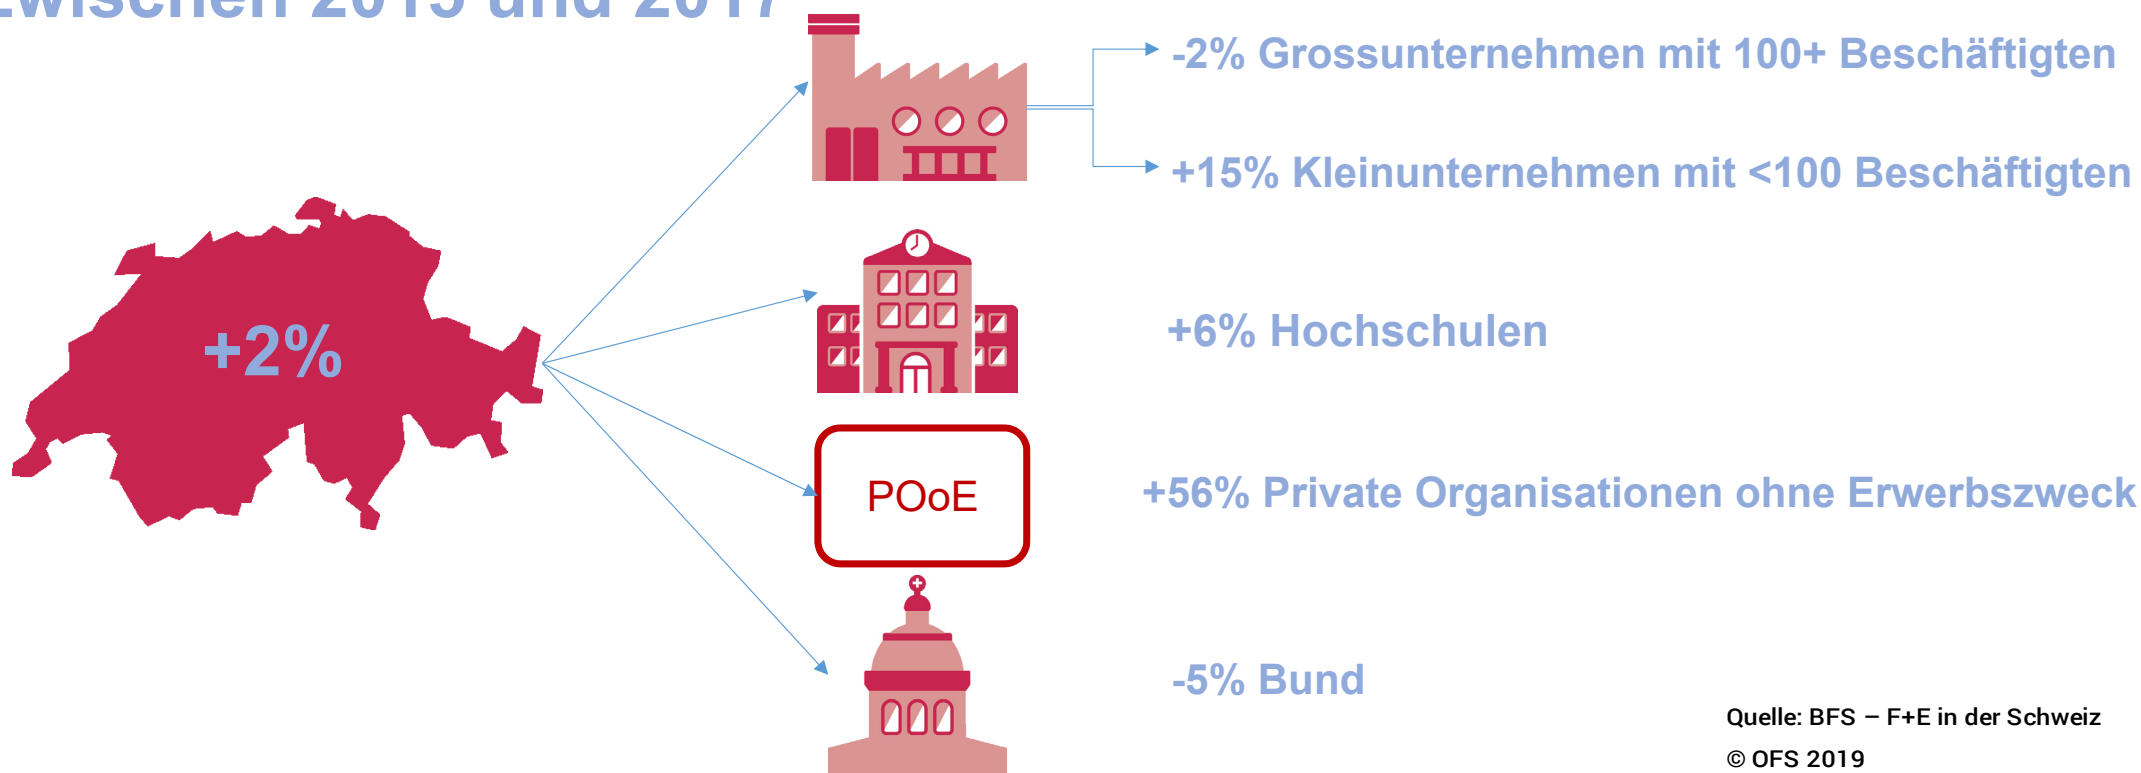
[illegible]wischen 2015 und 2017

+2%

-2% Grossunternehmen mit 100+ Beschäftigten

+15% Kleinunternehmen mit <100 Beschäftigten

+6% Hochschulen

POoE

+56% Private Organisationen ohne Erwerbszweck

-5% Bund

Quelle: BFS – F+E in der Schweiz
© OFS 2019